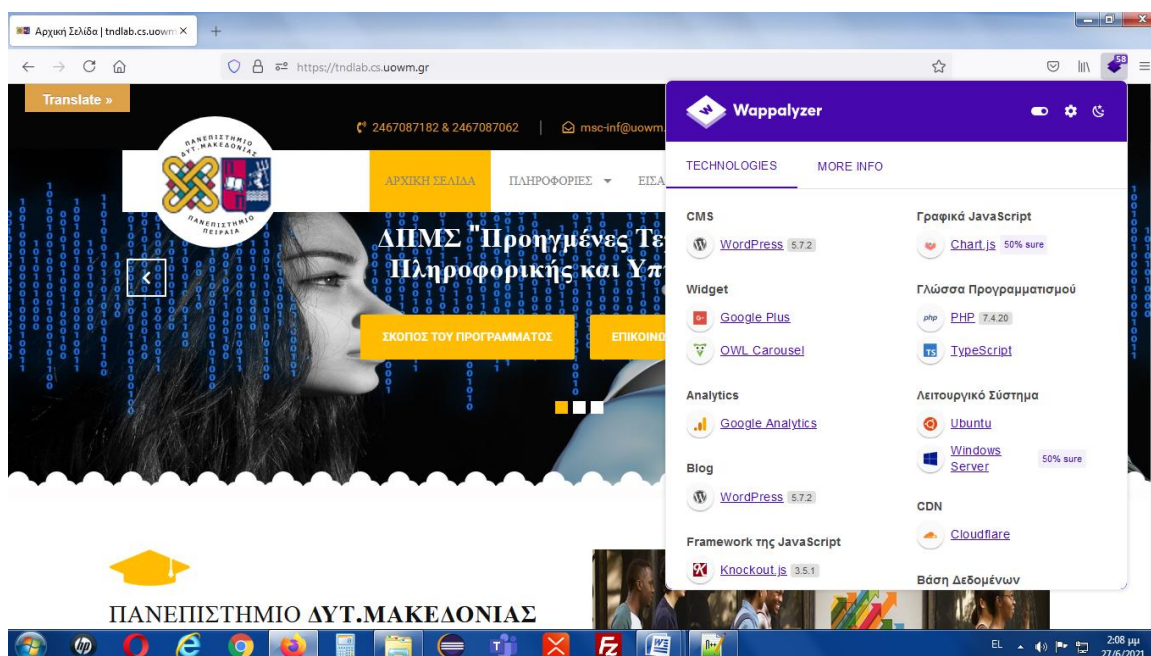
Αρχική Σελίδα | tndlab.cs.uowm ×

https://tndlab.cs.uowm.gr

58

Translate »

2467087182 & 2467087062 | msc-inf@uowm.

ΠΑΝΕΠΙΣΤΗΜΙΟ ΔΥΤ. ΜΑΚΕΔΟΝΙΑΣ

ΠΑΝΕΠΙΣΤΗΜΙΟ ΠΕΙΡΑΙΑ

ΑΡΧΙΚΗ ΣΕΛΙΔΑ | ΠΛΗΡΟΦΟΡΙΕΣ ▾ | ΕΙΣΑ

ΔΠΜΣ "Προηγμένες Τε Πληροφορικής και Υπ

ΣΚΟΠΟΣ ΤΟΥ ΠΡΟΓΡΑΜΜΑΤΟΣ

ΕΠΙΚΟΙΝ

ΠΑΝΕΠΙΣΤΗΜΙΟ ΔΥΤ.ΜΑΚΕΔΟΝΙΑΣ

Wappalyzer

TECHNOLOGIES | MORE INFO

CMS
WordPress 5.7.2

Widget
Google Plus
OWL Carousel

Analytics
Google Analytics

Blog
WordPress 5.7.2

Framework της JavaScript
Knockout.js 3.5.1

Γραφικά JavaScript
Chart.js 50% sure

Γλώσσα Προγραμματισμού
PHP 7.4.20
TypeScript

Λειτουργικό Σύστημα
Ubuntu
Windows Server 50% sure

CDN
Cloudflare

Βάση Δεδομένων

EL 2:08 μμ 27/6/2021